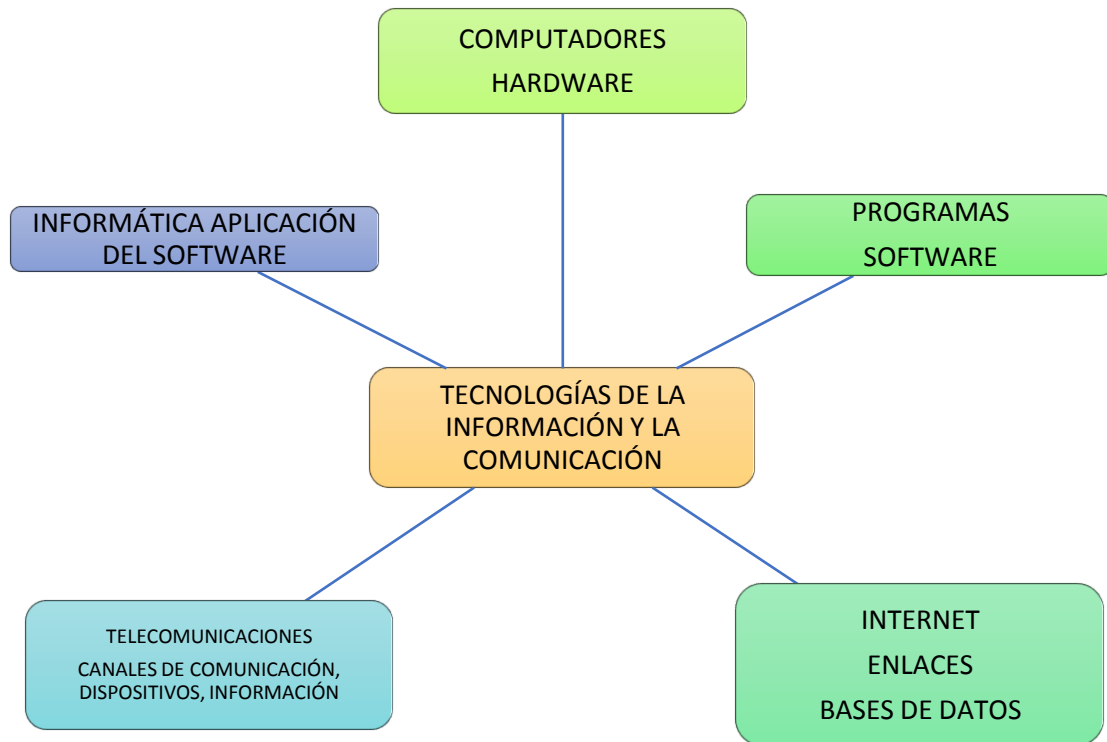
COMPUTADORES
HARDWARE

INFORMÁTICA APLICACIÓN DEL SOFTWARE

PROGRAMAS
SOFTWARE

TECNOLOGÍAS DE LA INFORMACIÓN Y LA COMUNICACIÓN

TELECOMUNICACIONES
CANALES DE COMUNICACIÓN, DISPOSITIVOS, INFORMACIÓN

INTERNET
ENLACES
BASES DE DATOS